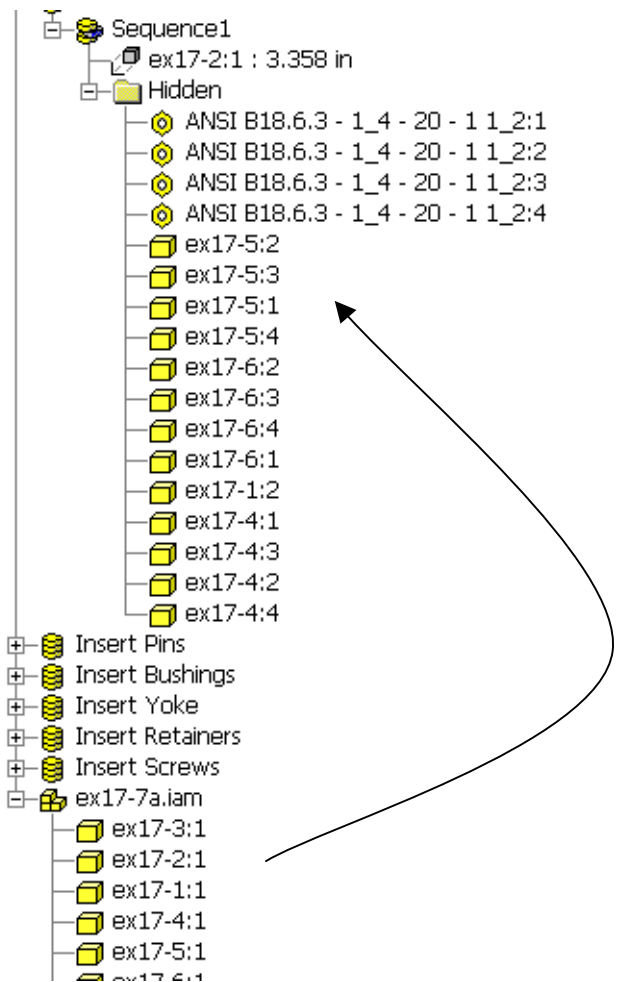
Sequence1
ex17-2:1 : 3.358 in
Hidden
ANSI B18.6.3 - 1_4 - 20 - 1 1_2:1
ANSI B18.6.3 - 1_4 - 20 - 1 1_2:2
ANSI B18.6.3 - 1_4 - 20 - 1 1_2:3
ANSI B18.6.3 - 1_4 - 20 - 1 1_2:4
ex17-5:2
ex17-5:3
ex17-5:1
ex17-5:4
ex17-6:2
ex17-6:3
ex17-6:4
ex17-6:1
ex17-1:2
ex17-4:1
ex17-4:3
ex17-4:2
ex17-4:4
Insert Pins
Insert Bushings
Insert Yoke
Insert Retainers
Insert Screws
ex17-7a.iam
ex17-3:1
ex17-2:1
ex17-1:1
ex17-4:1
ex17-5:1
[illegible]